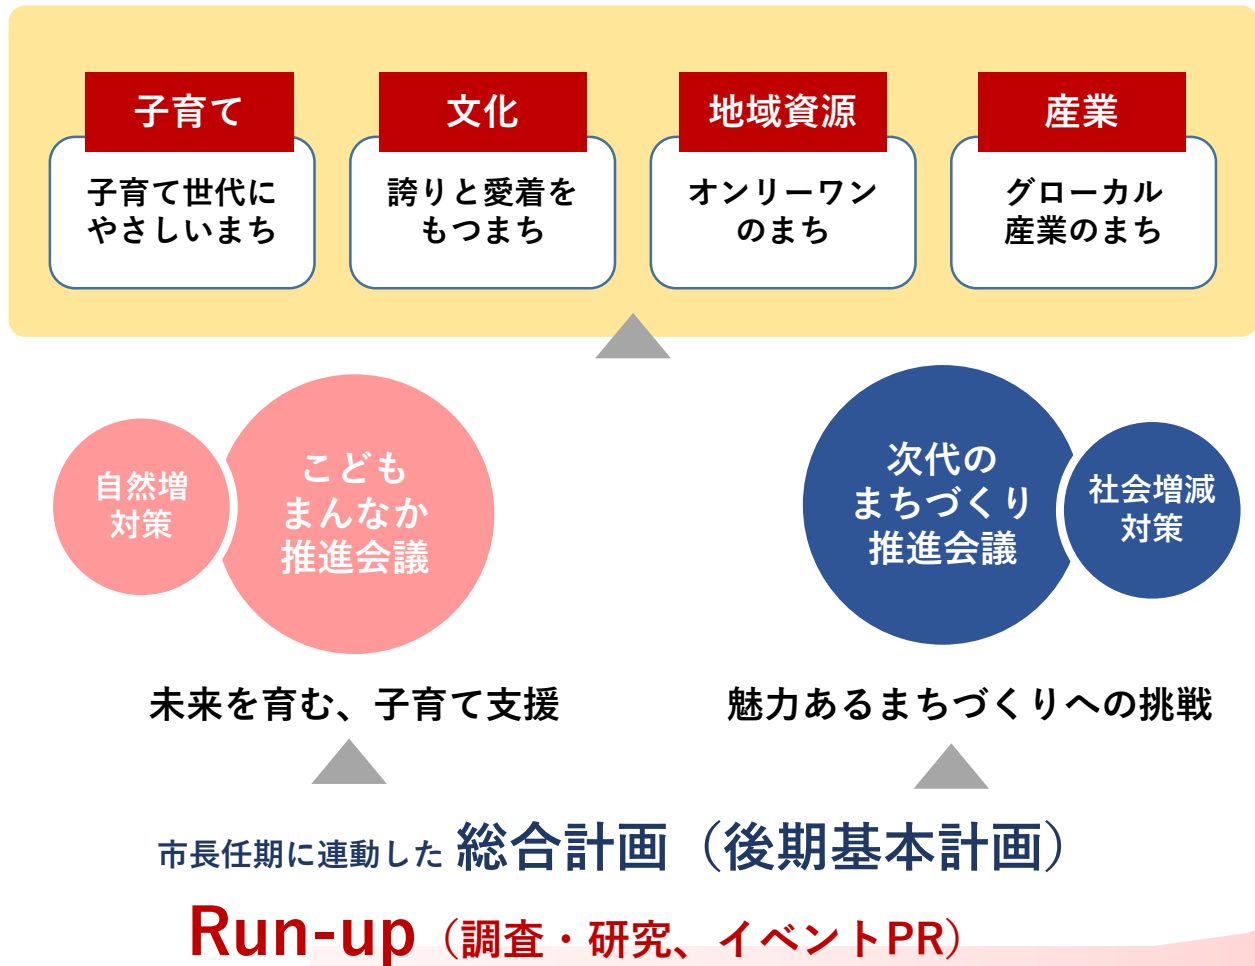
子育て

子育て世代に
やさしいまち

文化

誇りと愛着を
もつまち

地域資源

オンリーワン
のまち

産業

グローカル
産業のまち

自然増
対策

こども
まんなか
推進会議

次代の
まちづくり
推進会議

社会増減
対策

未来を育む、子育て支援

魅力あるまちづくりへの挑戦

市長任期に連動した 総合計画（後期基本計画）

Run-up（調査・研究、イベントPR）